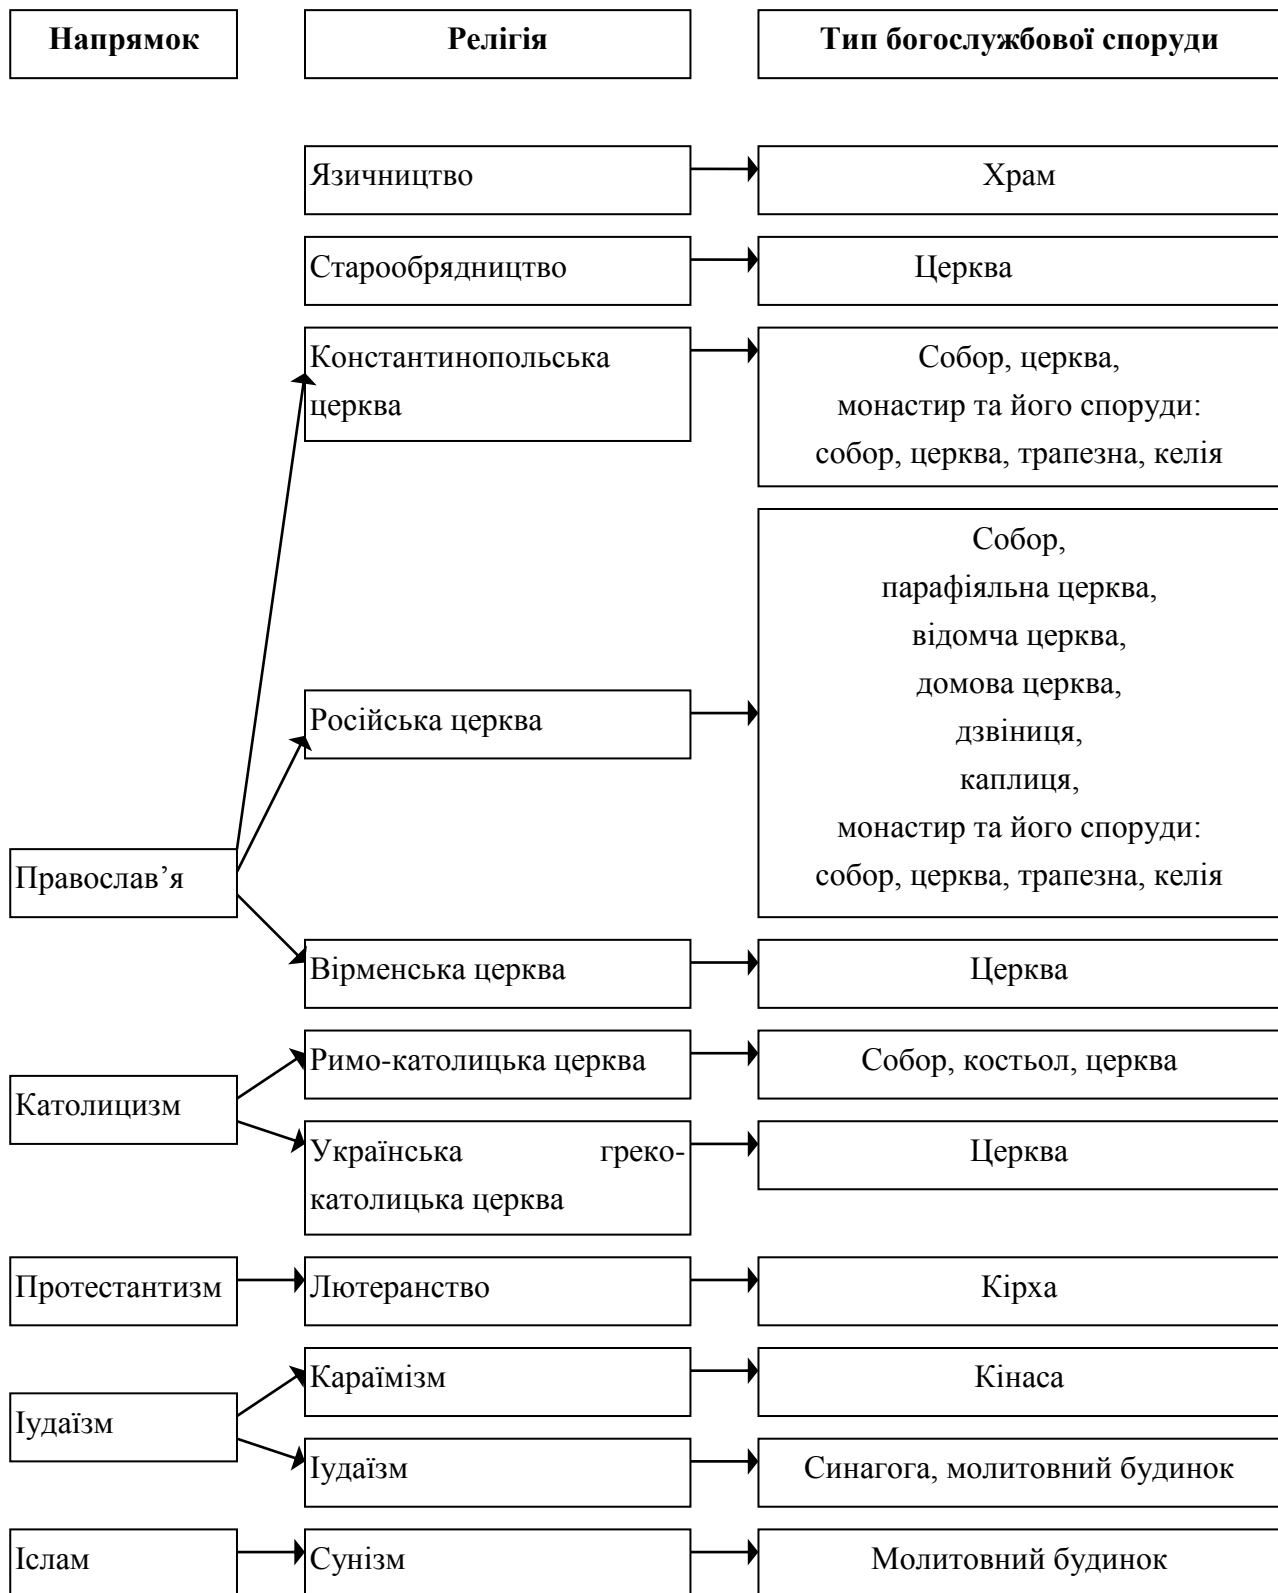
Напрямок

Релігія

Тип богослужбової споруди

Язичництво

Храм

Старообрядництво

Церква

Константинопольська церква

Собор, церква, монастир та його споруди: собор, церква, трапезна, келія

Собор, парафіяльна церква, відомча церква, домова церква, дзвіниця, каплиця, монастир та його споруди: собор, церква, трапезна, келія

Російська церква

Православ’я

Вірменська церква

Церква

Римо-католицька церква

Собор, костьол, церква

Католицизм

Українська греко-католицька церква

Церква

Протестантизм

Лютеранство

Кірха

Караїмізм

Кінаса

Іудаїзм

Іудаїзм

Синагога, молитовний будинок

Іслам

Сунізм

Молитовний будинок